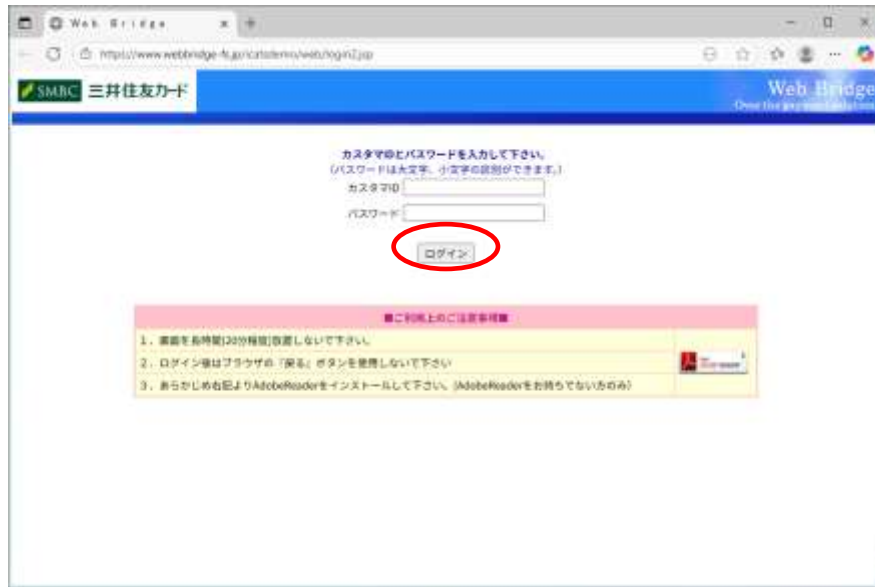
Web Bridge

https://www.webbridge-fs.jp/cardsdemo/web/login2.jsp

SMBC 三井住友カード

Web Bridge

カスタマIDとパスワードを入力して下さい。
(パスワードは大文字、小文字の区別ができます。)

カスタマID

パスワード

ログイン

■ご利用上のご注意事項■

1. 画面を長時間(20分程度)放置しないで下さい。

2. ログイン後はブラウザの「戻る」ボタンを使用しないで下さい

3. あらかじめ右記よりAdobeReaderをインストールして下さい。(AdobeReaderをお持ちでない方のみ)